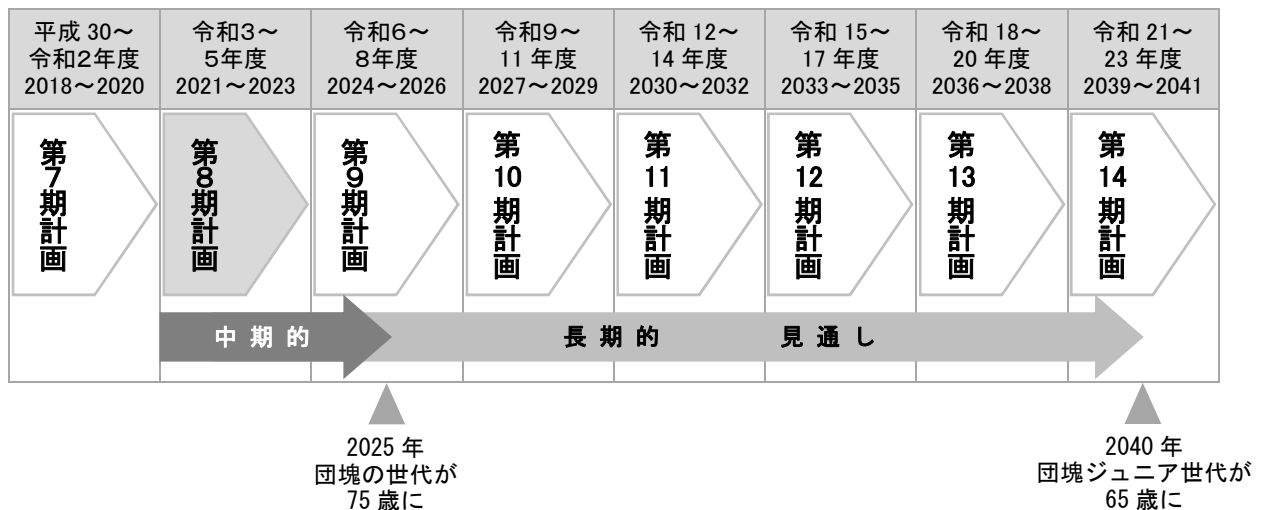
| 平成 30～令和2年度 2018～2020 | 令和3～5年度 2021～2023 | 令和6～8年度 2024～2026 | 令和9～11 年度 2027～2029 | 令和 12～14 年度 2030～2032 | 令和 15～17 年度 2033～2035 | 令和 18～20 年度 2036～2038 | 令和 21～23 年度 2039～2041 |
|---|---|---|---|---|---|---|---|
| 第7期計画 | 第8期計画 | 第9期計画 | 第10期計画 | 第11期計画 | 第12期計画 | 第13期計画 | 第14期計画 |

中期的

長期的 見通し

2025 年
団塊の世代が
75 歳に

2040 年
団塊ジュニア世代が
65 歳に